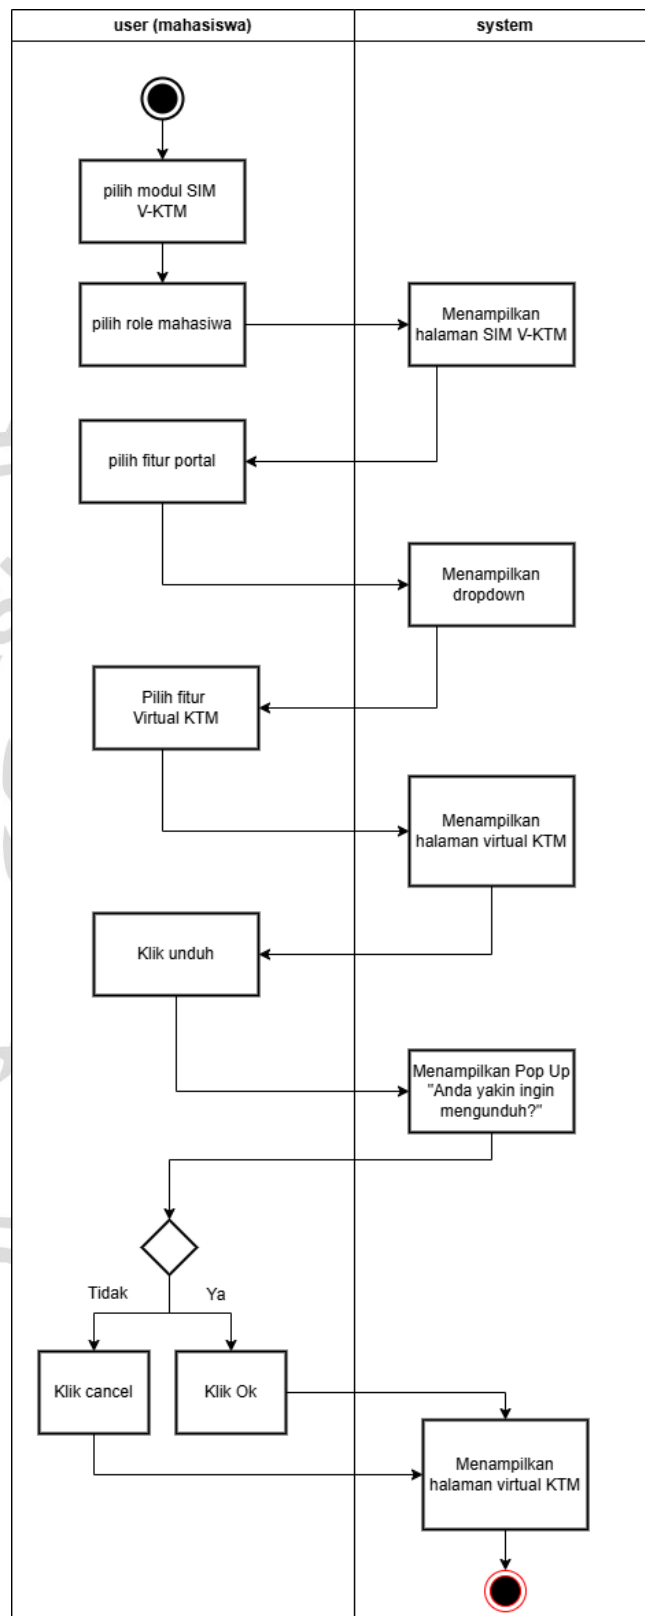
user (mahasiswa)

system

pilih modul SIM V-KTM

pilih role mahasiswa

Menampilkan halaman SIM V-KTM

pilih fitur portal

Menampilkan dropdown

Pilih fitur Virtual KTM

Menampilkan halaman virtual KTM

Klik unduh

Menampilkan Pop Up "Anda yakin ingin mengunduh?"

Tidak

Ya

Klik cancel

Klik Ok

Menampilkan halaman virtual KTM